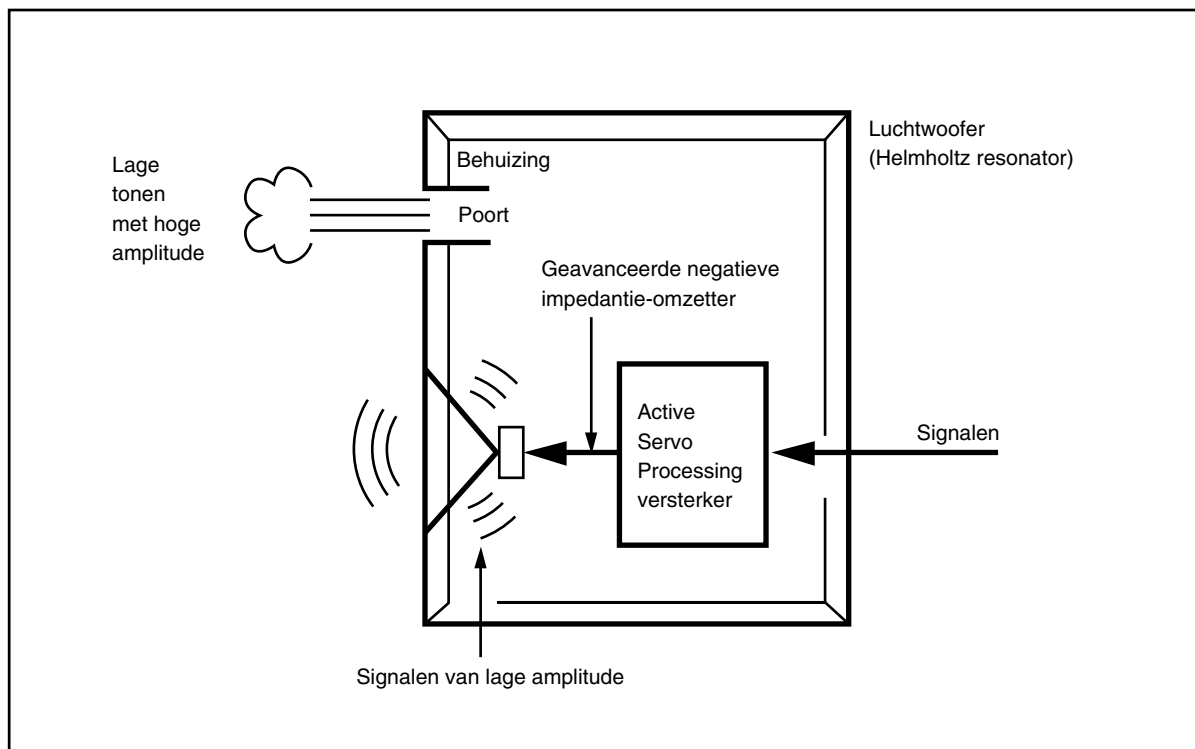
Lage tonen met hoge amplitude

Behuizing

Poort

Luchtwoofer (Helmholtz resonator)

Geavanceerde negatieve impedantie-omzetter

Active Servo Processing versterker

Signalen

Signalen van lage amplitude